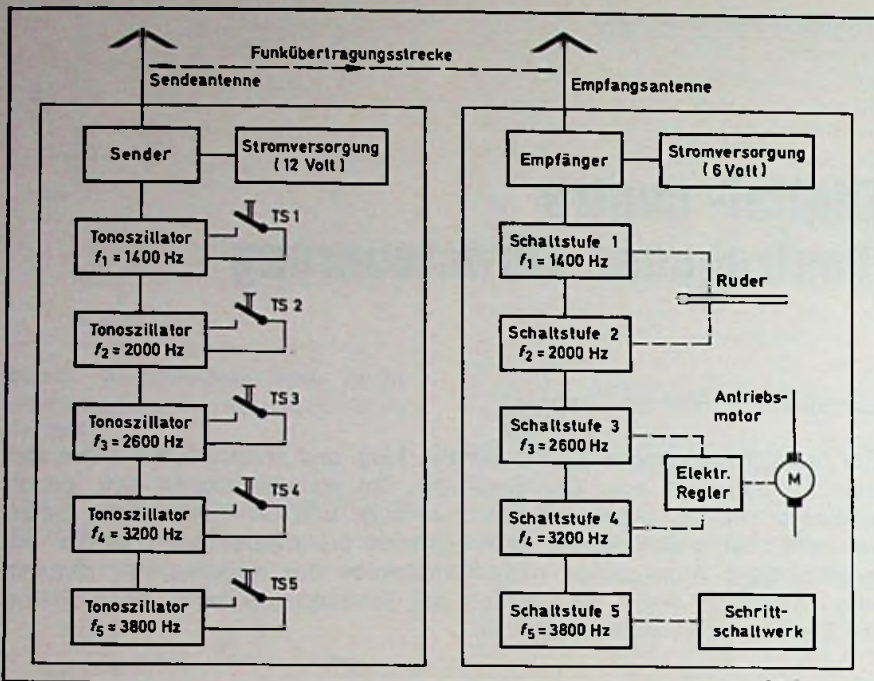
Funkübertragungsstrecke

Sendeantenne

Empfangsantenne

Sender

Stromversorgung (12 Volt)

Tonoszillator $f_1 = 1400$ Hz

TS 1

Tonoszillator $f_2 = 2000$ Hz

TS 2

Tonoszillator $f_3 = 2600$ Hz

TS 3

Tonoszillator $f_4 = 3200$ Hz

TS 4

Tonoszillator $f_5 = 3800$ Hz

TS5

Empfänger

Stromversorgung (6 Volt)

Schaltstufe 1 $f_1 = 1400$ Hz

Ruder

Schaltstufe 2 $f_2 = 2000$ Hz

Antriebsmotor

Schaltstufe 3 $f_3 = 2600$ Hz

Elektr. Regler

M

Schaltstufe 4 $f_4 = 3200$ Hz

Schaltstufe 5 $f_5 = 3800$ Hz

Schrittschaltwerk